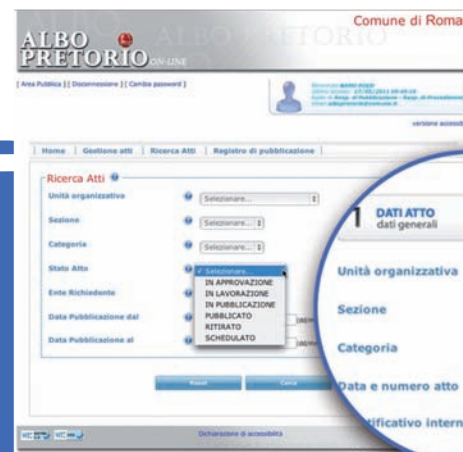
ALBO PRETORIO ON-LINE

ALBO PRETORIO

Comune di Roma

[ Area Pubblica ] [ Disconnessione ] [ Cambia password ]

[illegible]

versione accessi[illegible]

Home | Gestione atti | Ricerca Atti | Registro di pubblicazione

Ricerca Atti

Unità organizzativa
Selezionare...

Sezione
Selezionare...

Categoria
Selezionare...

Stato Atto
✓ Selezionare...
IN APPROVAZIONE
IN LAVORAZIONE
IN PUBBLICAZIONE
PUBBLICATO
RITIRATO
SCHEDULATO

Ente Richiedente

Data Pubblicazione dal

Data Pubblicazione al

Reset

Cerca

1 DATI ATTO
dati generali

Unità organizzativa

Sezione

Categoria

Data e numero atto

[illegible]tificativo intern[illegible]

Dichiarazione di accessibilità